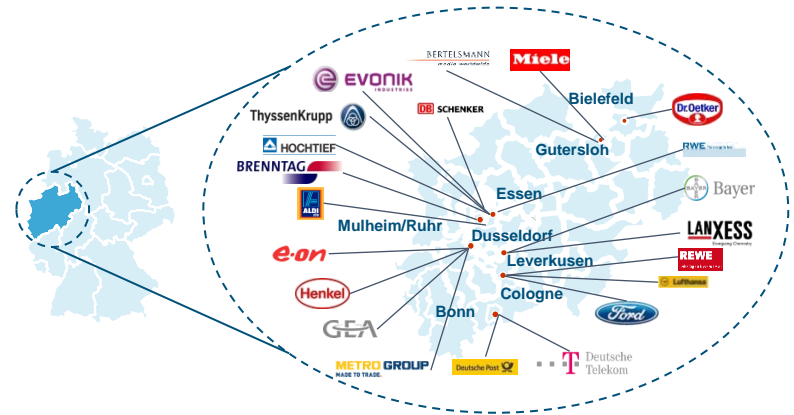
BERTELSMANN
media worldwide
Miele
EVONIK
INDUSTRIES
DB SCHENKER
Bielefeld
Dr.Oetker
ThyssenKrupp
Gutersloh
HOCHTIEF
RWE
BRENNTAG
Essen
Bayer
ALDI
Mulheim/Ruhr
Dusseldorf
LANXESS
Energizing Chemistry
e·on
REWE
Leverkusen
Lufthansa
Henkel
Cologne
GEA
Ford
Bonn
METRO GROUP
MADE TO TRADE.
Deutsche Post
Deutsche Telekom